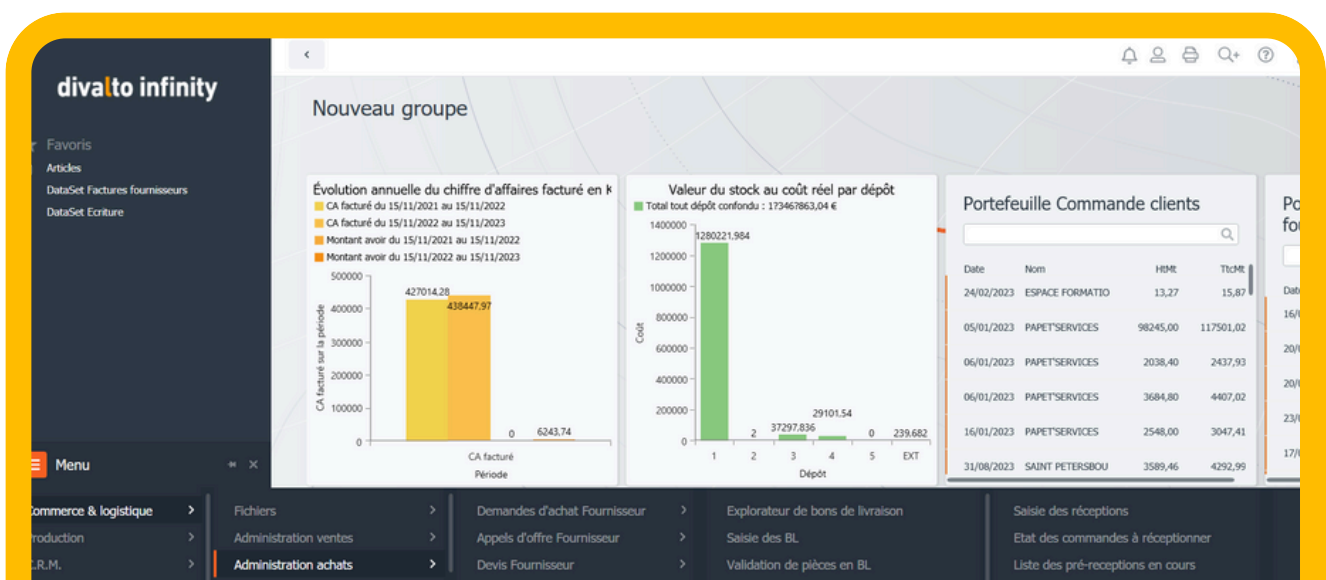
divalto infinity

Favoris
Articles
DataSet Factures fournisseurs
DataSet Ecriture

Nouveau groupe

Évolution annuelle du chiffre d'affaires facturé en k
CA facturé du 15/11/2021 au 15/11/2022
CA facturé du 15/11/2022 au 15/11/2023
Montant avoir du 15/11/2021 au 15/11/2022
Montant avoir du 15/11/2022 au 15/11/2023
500000
400000
300000
200000
100000
0
CA facturé sur la période
427014.28
438447.97
0
6243.74
CA facturé
Période

Valeur du stock au coût réel par dépôt
Total tout dépôt confondu : 173467863,04 €
1400000
1200000
1000000
800000
600000
400000
200000
0
Coût
1280221.984
2
37297.836
29101.54
0
239.682
1
2
3
4
5
EXT
Dépôt

Portefeuille Commande clients

| Date | Nom | HtMt | TtcMt |
|---|---|---|---|
| 24/02/2023 | ESPACE FORMATIO | 13,27 | 15,87 |
| 05/01/2023 | PAPET'SERVICES | 98245,00 | 117501,02 |
| 06/01/2023 | PAPET'SERVICES | 2038,40 | 2437,93 |
| 06/01/2023 | PAPET'SERVICES | 3684,80 | 4407,02 |
| 16/01/2023 | PAPET'SERVICES | 2548,00 | 3047,41 |
| 31/08/2023 | SAINT PETERSBOU | 3589,46 | 4292,99 |

Po
fo
Dat
16/
20/
20/
23/
17/

Menu

Commerce & logistique
Production
C.R.M.

Fichiers
Administration ventes
Administration achats

Demandes d'achat Fournisseur
Appels d'offre Fournisseur
Devis Fournisseur

Explorateur de bons de livraison
Saisie des BL
Validation de pièces en BL

Saisie des réceptions
Etat des commandes à réceptionner
Liste des pré-receptions en cours